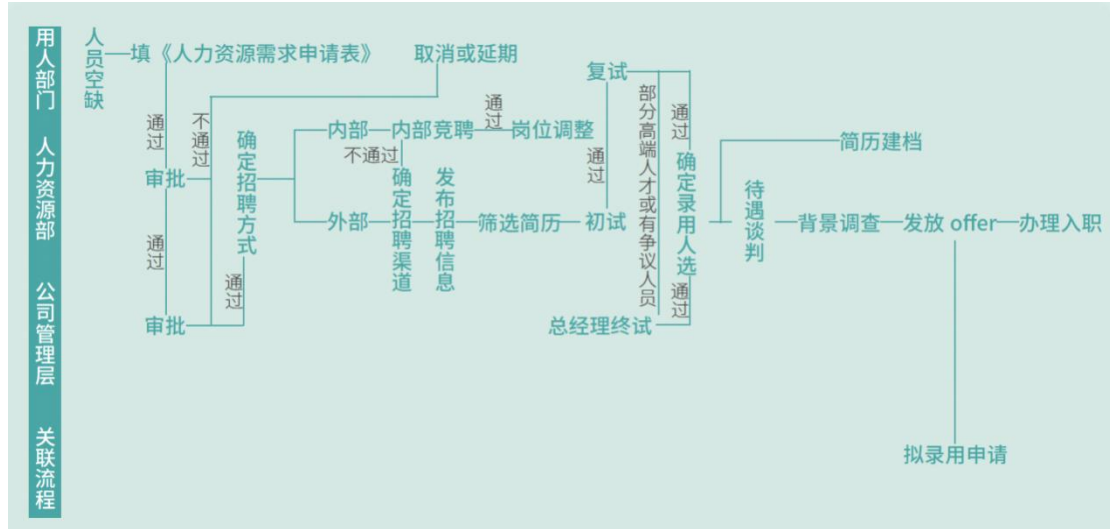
用人部门
人力资源部
公司管理层
关联流程

人员空缺—填《人力资源需求申请表》
取消或延期
通过
不通过
审批
通过
审批
通过
确定招聘方式
内部—内部竞聘
通过
岗位调整
不通过
外部—确定招聘渠道—发布招聘信息—筛选简历—初试
通过
复试
部分高端人才或有争议人员
总经理终试
通过
通过
确定录用人选
待遇谈判
简历建档
—背景调查—发放 offer—办理入职
拟录用申请